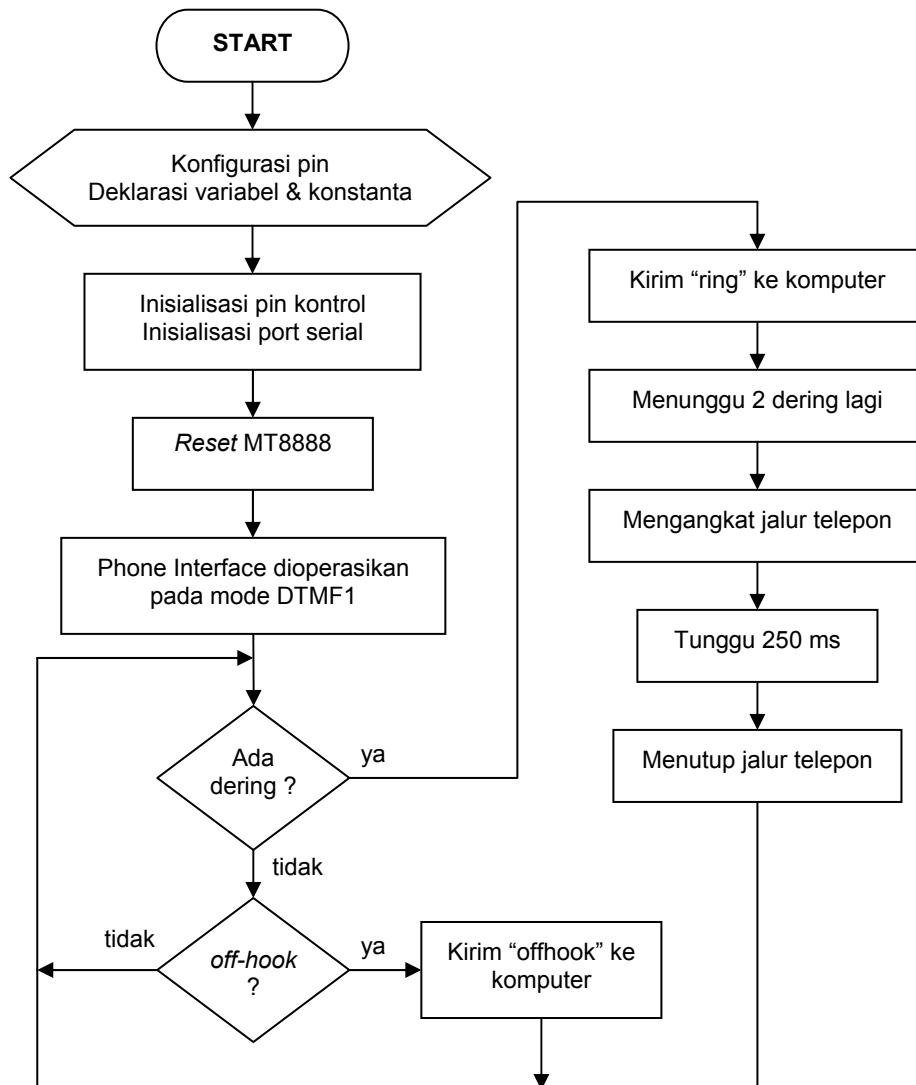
START

Konfigurasi pin
Deklarasi variabel & konstanta

Inisialisasi pin kontrol
Inisialisasi port serial

Reset MT8888

Phone Interface dioperasikan pada mode DTMF1

Ada dering ?

ya

tidak

off-hook ?

tidak

ya

Kirim "offhook" ke komputer

Kirim "ring" ke komputer

Menunggu 2 dering lagi

Mengangkat jalur telepon

Tunggu 250 ms

Menutup jalur telepon